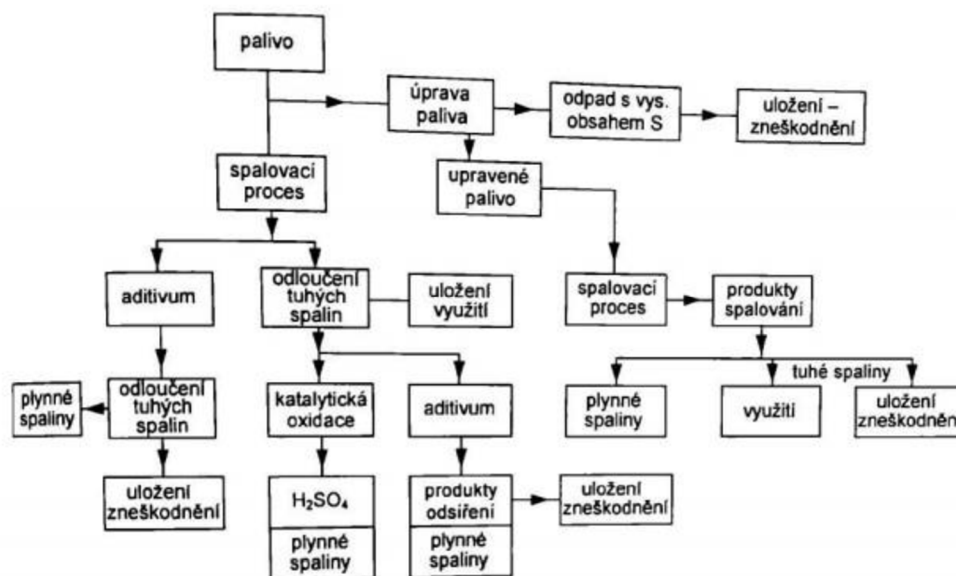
palivo

úprava paliva

odpad s vys. obsahem S

uložení – zneškodnění

spalovací proces

upravené palivo

aditivum

odloučení tuhých spalin

uložení využití

spalovací proces

produkty spalování

plynné spaliny

odloučení tuhých spalin

katalytická oxidace

aditivum

tuhé spaliny

plynné spaliny

využití

uložení zneškodněn

uložení zneškodnění

$H_2SO_4$

plynné spaliny

produkty odsíření

plynné spaliny

uložení zneškodnění